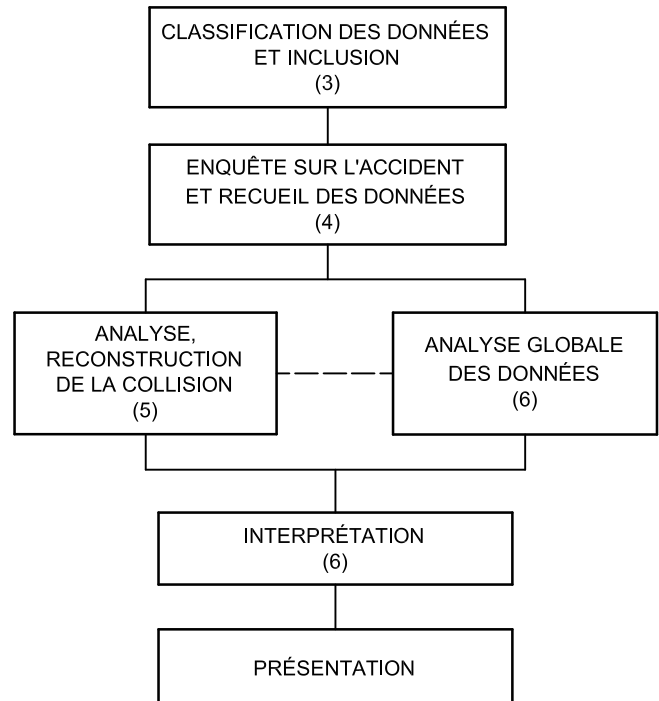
CLASSIFICATION DES DONNÉES
ET INCLUSION
(3)

ENQUÊTE SUR L'ACCIDENT
ET RECUEIL DES DONNÉES
(4)

ANALYSE,
RECONSTRUCTION
DE LA COLLISION
(5)

ANALYSE GLOBALE
DES DONNÉES
(6)

INTERPRÉTATION
(6)

PRÉSENTATION